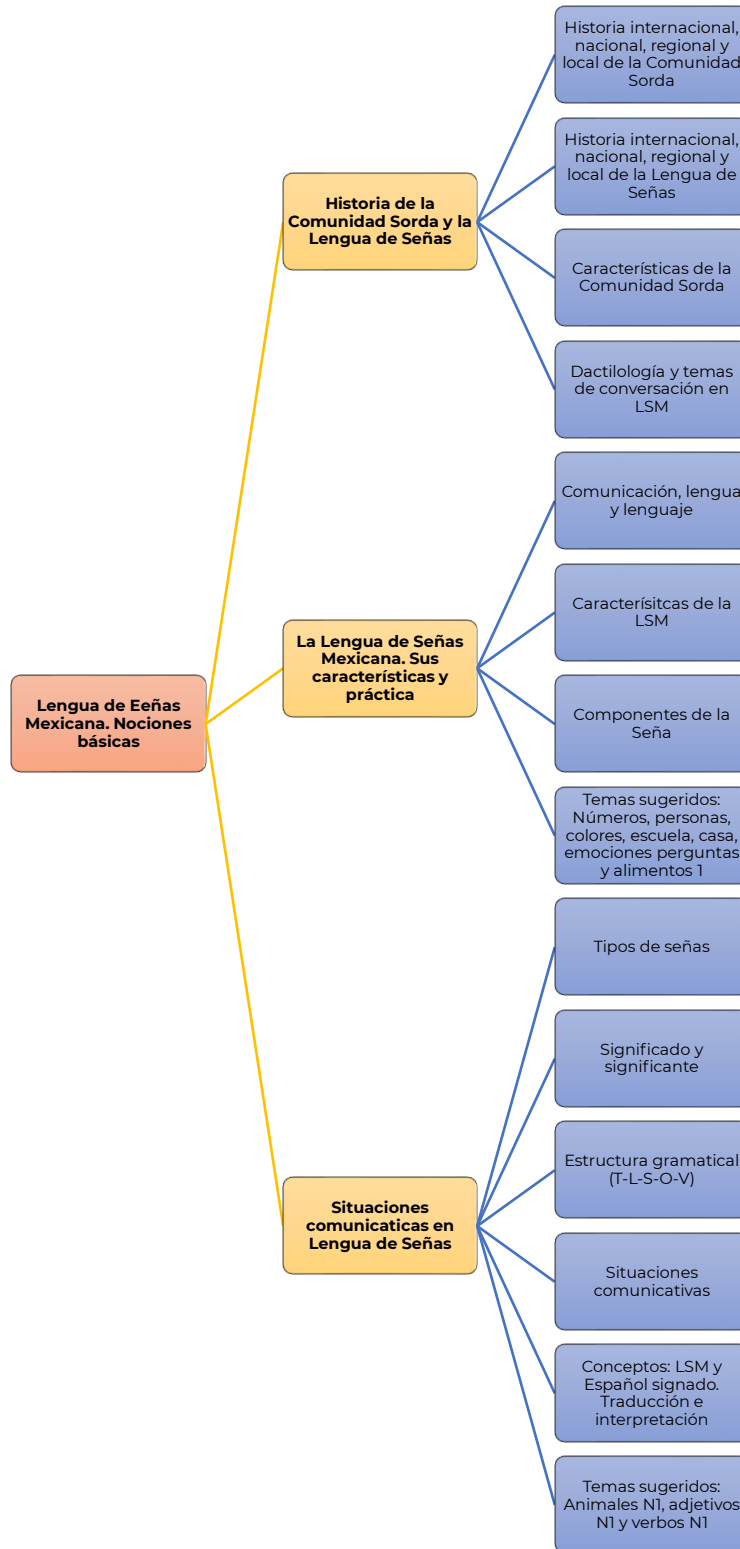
Lengua de Eeñas Mexicana. Nociones básicas

Historia de la Comunidad Sorda y la Lengua de Señas

Historia internacional, nacional, regional y local de la Comunidad Sorda

Historia internacional, nacional, regional y local de la Lengua de Señas

Características de la Comunidad Sorda

Dactilología y temas de conversación en LSM

La Lengua de Señas Mexicana. Sus características y práctica

Comunicación, lengua y lenguaje

Caracterísitcas de la LSM

Componentes de la Seña

Temas sugeridos: Números, personas, colores, escuela, casa, emociones perguntas y alimentos 1

Situaciones comunicaticas en Lengua de Señas

Tipos de señas

Significado y significante

Estructura gramatical (T-L-S-O-V)

Situaciones comunicativas

Conceptos: LSM y Español signado. Traducción e interpretación

Temas sugeridos: Animales N1, adjetivos N1 y verbos N1